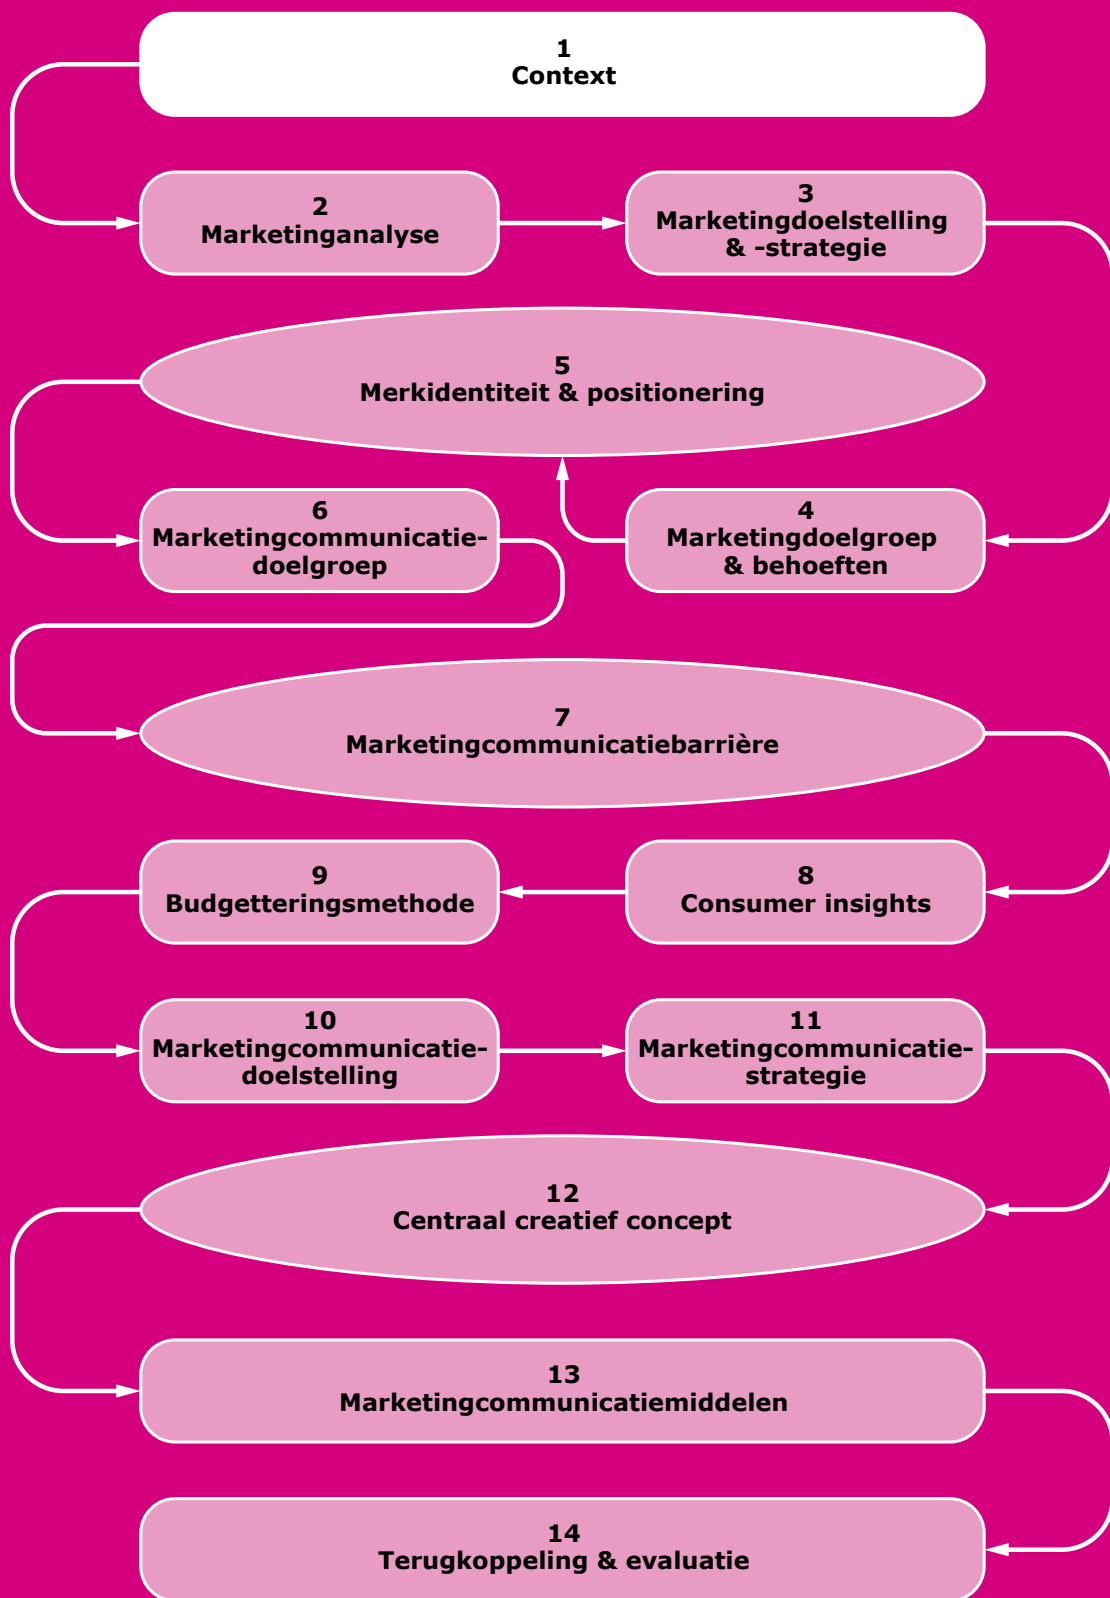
1
Context

2
Marketinganalyse

3
Marketingdoelstelling & -strategie

5
Merkidentiteit & positionering

6
Marketingcommunicatiedoelgroep

4
Marketingdoelgroep & behoeften

7
Marketingcommunicatiebarrière

9
Budgetteringsmethode

8
Consumer insights

10
Marketingcommunicatiedoelstelling

11
Marketingcommunicatiestrategie

12
Centraal creatief concept

13
Marketingcommunicatiemiddelen

14
Terugkoppeling & evaluatie